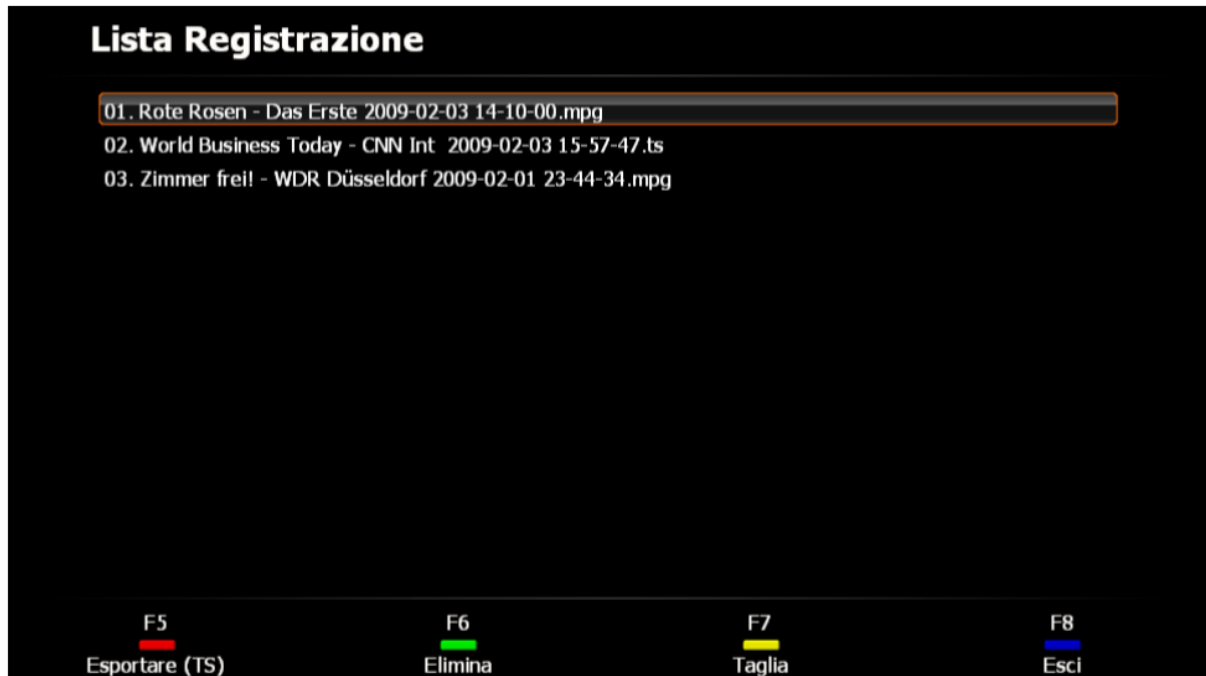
Lista Registrazione

01. Rote Rosen - Das Erste 2009-02-03 14-10-00.mpg

02. World Business Today - CNN Int 2009-02-03 15-57-47.ts

03. Zimmer frei! - WDR Düsseldorf 2009-02-01 23-44-34.mpg

F5
Esportare (TS)

F6
Elimina

F7
Taglia

F8
Esci